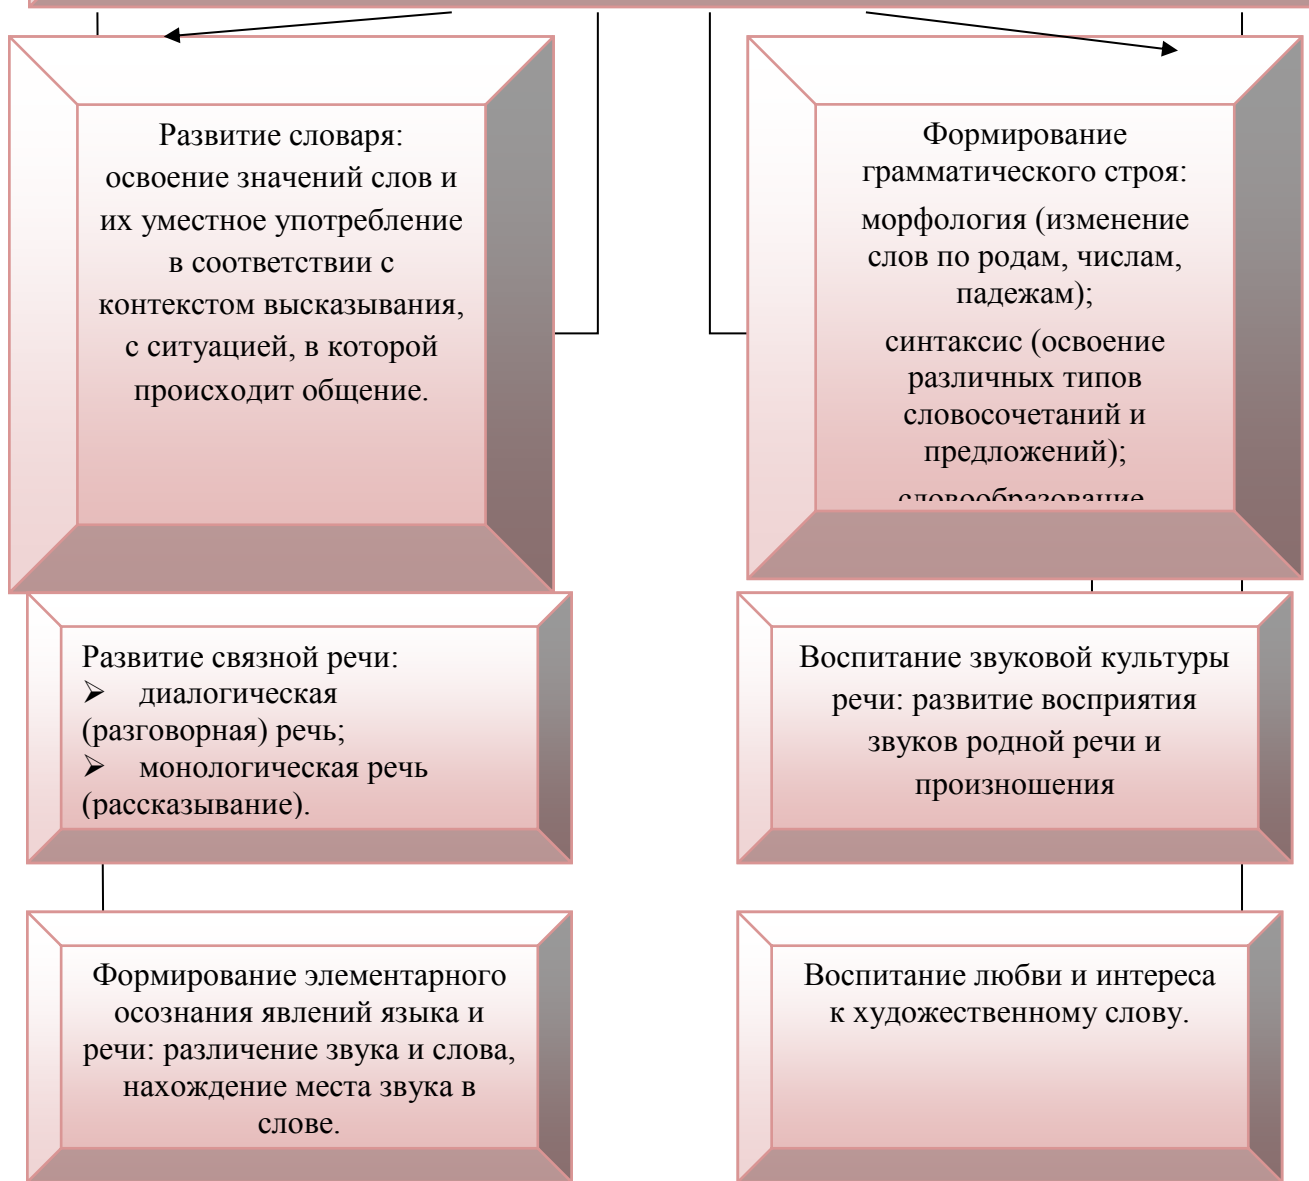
Развитие словаря: освоение значений слов и их уместное употребление в соответствии с контекстом высказывания, с ситуацией, в которой происходит общение.

Формирование грамматического строя:

морфология (изменение слов по родам, числам, падежам);

синтаксис (освоение различных типов словосочетаний и предложений);

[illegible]

Развитие связной речи:
➢ диалогическая (разговорная) речь;
➢ монологическая речь (рассказывание).

Воспитание звуковой культуры речи: развитие восприятия звуков родной речи и произношения

Формирование элементарного осознания явлений языка и речи: различение звука и слова, нахождение места звука в слове.

Воспитание любви и интереса к художественному слову.